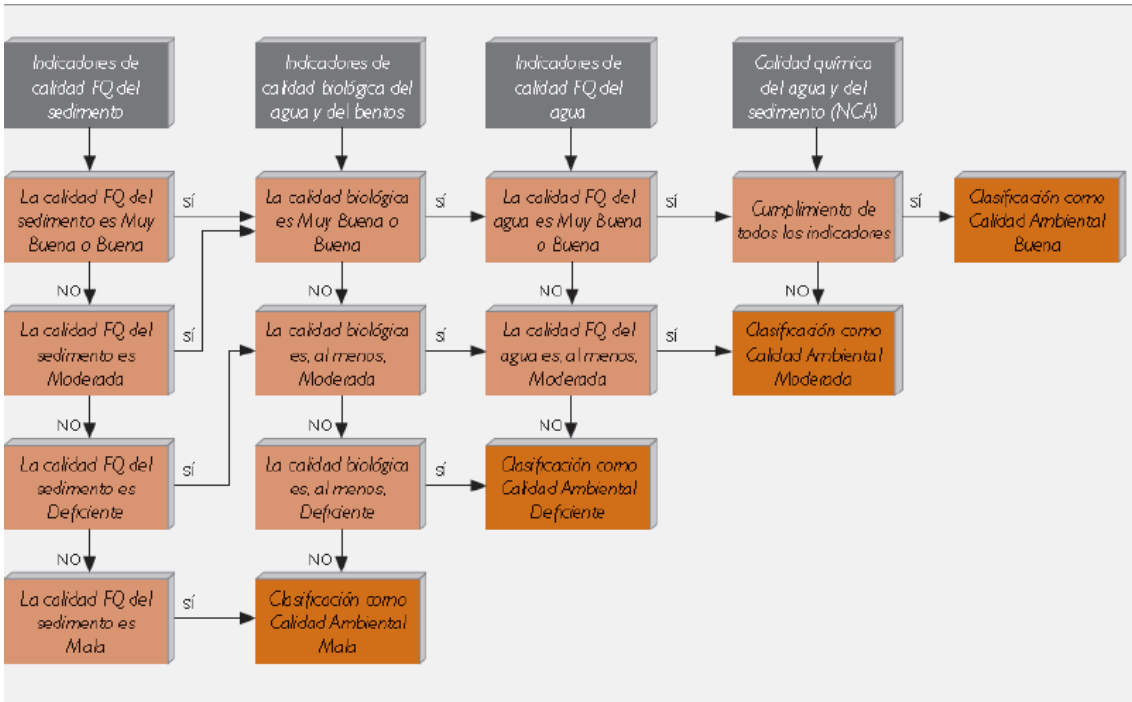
Indicadores de calidad FQ del sedimento

Indicadores de calidad biológica del agua y del bentos

Indicadores de calidad FQ del agua

Calidad química del agua y del sedimento (NCA)

La calidad FQ del sedimento es Muy Buena o Buena

sí

La calidad biológica es Muy Buena o Buena

sí

La calidad FQ del agua es Muy Buena o Buena

sí

Cumplimiento de todos los indicadores

sí

Clasificación como Calidad Ambiental Buena

NO

NO

NO

NO

La calidad FQ del sedimento es Moderada

sí

La calidad biológica es, al menos, Moderada

sí

La calidad FQ del agua es, al menos, Moderada

sí

Clasificación como Calidad Ambiental Moderada

NO

NO

NO

La calidad FQ del sedimento es Deficiente

sí

La calidad biológica es, al menos, Deficiente

sí

Clasificación como Calidad Ambiental Deficiente

NO

NO

La calidad FQ del sedimento es Mala

sí

Clasificación como Calidad Ambiental Mala